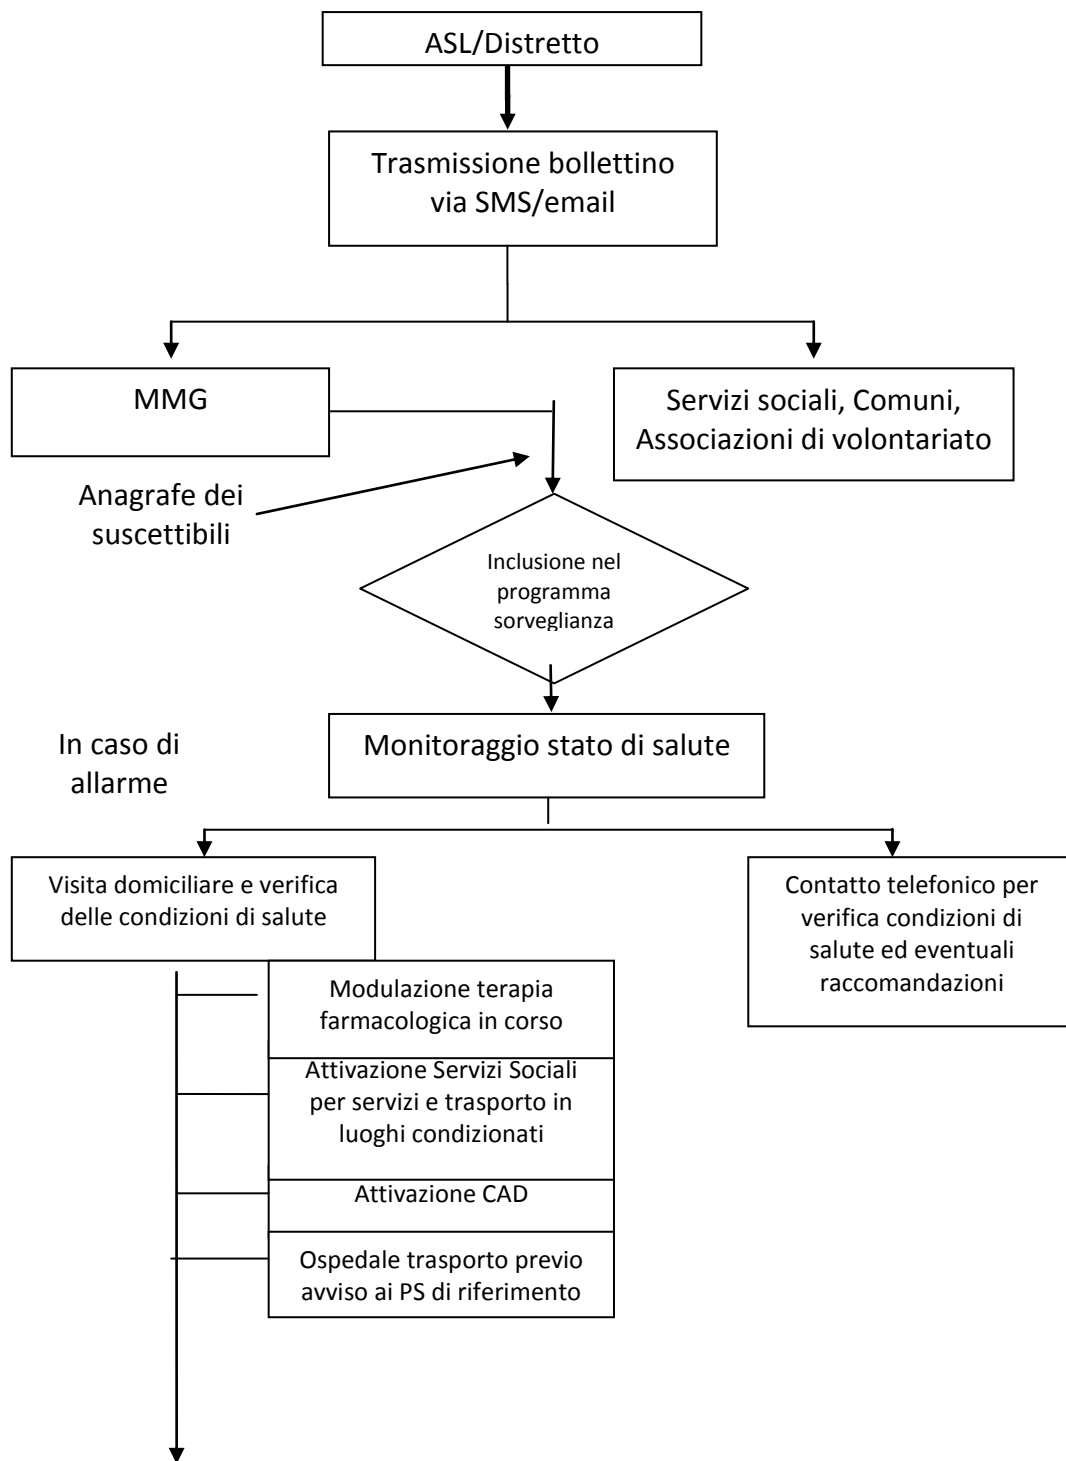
ASL/Distretto

Trasmissione bollettino via SMS/email

MMG

Servizi sociali, Comuni, Associazioni di volontariato

Anagrafe dei suscettibili

Inclusione nel programma sorveglianza

In caso di allarme

Monitoraggio stato di salute

Visita domiciliare e verifica delle condizioni di salute

Contatto telefonico per verifica condizioni di salute ed eventuali raccomandazioni

Modulazione terapia farmacologica in corso

Attivazione Servizi Sociali per servizi e trasporto in luoghi condizionati

Attivazione CAD

Ospedale trasporto previo avviso ai PS di riferimento